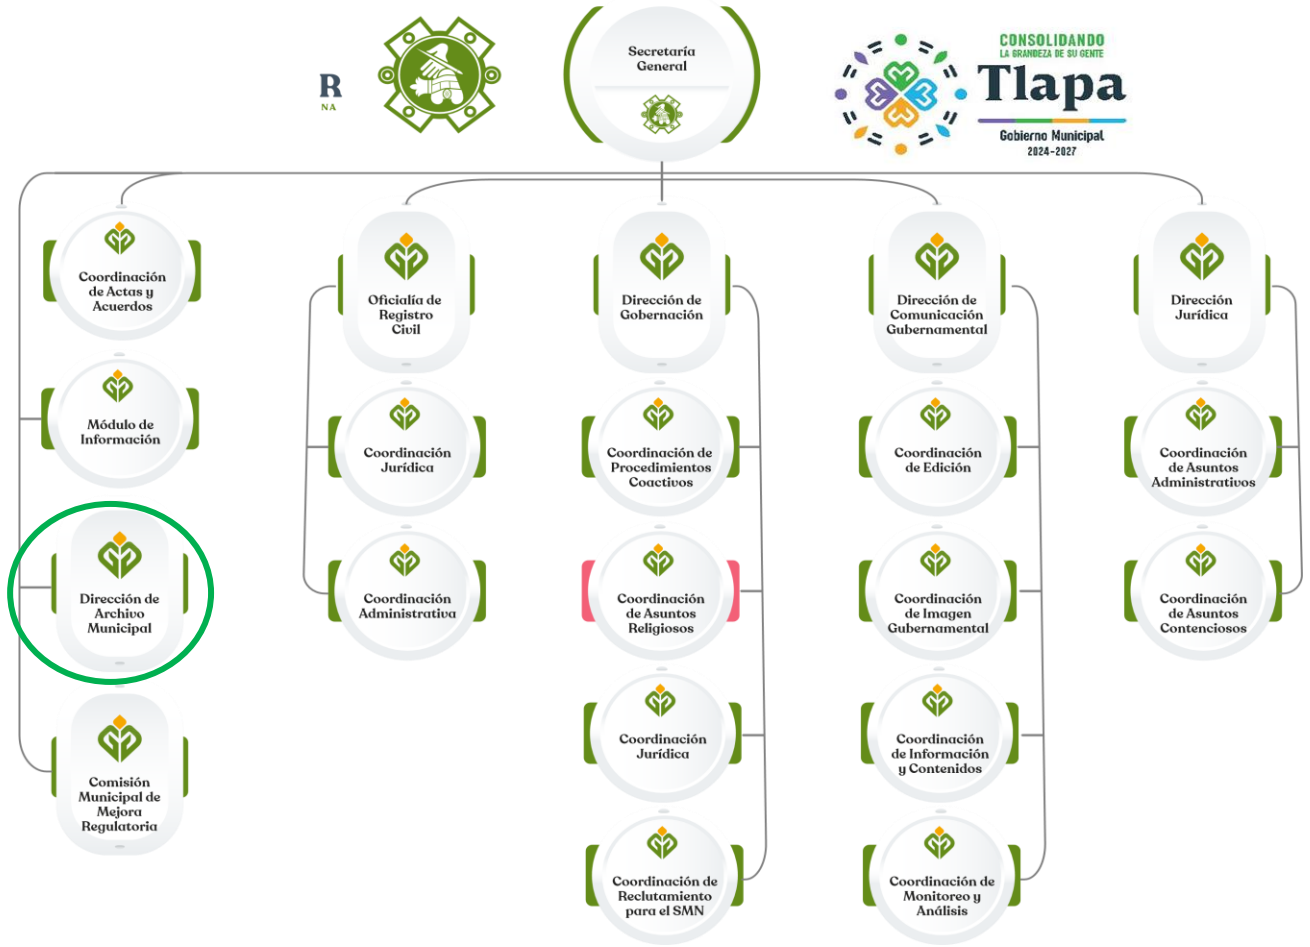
R
NA

Secretaría General

CONSOLIDANDO
LA GRANDEZA DE SU GENTE
Tlapa
Gobierno Municipal
2024-2027

Coordinación de Actas y Acuerdos

Módulo de Información

Dirección de Archivo Municipal

Comisión Municipal de Mejora Regulatoria

Oficialía de Registro Civil

Coordinación Jurídica

Coordinación Administrativa

Dirección de Gobernación

Coordinación de Procedimientos Coactivos

Coordinación de Asuntos Religiosos

Coordinación Jurídica

Coordinación de Reclutamiento para el SMN

Dirección de Comunicación Gubernamental

Coordinación de Edición

Coordinación de Imagen Gubernamental

Coordinación de Información y Contenidos

Coordinación de Monitoreo y Análisis

Dirección Jurídica

Coordinación de Asuntos Administrativos

Coordinación de Asuntos Contenciosos